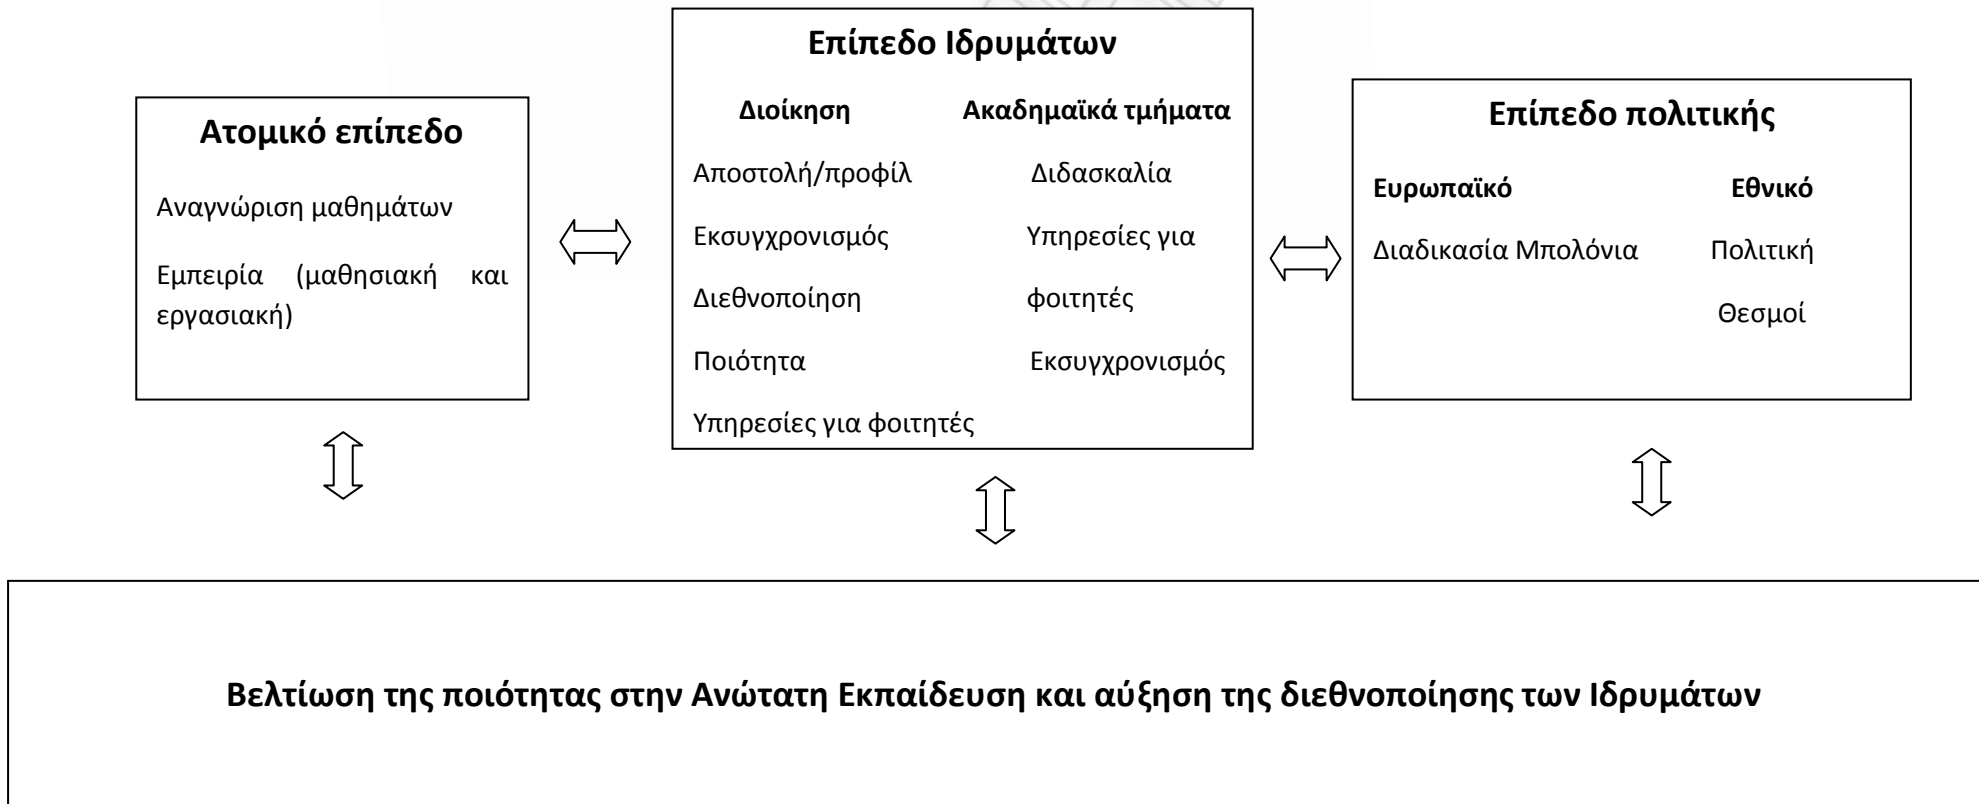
Ατομικό επίπεδο

Αναγνώριση μαθημάτων

Εμπειρία (μαθησιακή και εργασιακή)

Επίπεδο Ιδρυμάτων

Διοίκηση

Αποστολή/προφίλ

Εκσυγχρονισμός

Διεθνοποίηση

Ποιότητα

Υπηρεσίες για φοιτητές

Ακαδημαϊκά τμήματα

Διδασκαλία

Υπηρεσίες για φοιτητές

Εκσυγχρονισμός

Επίπεδο πολιτικής

Ευρωπαϊκό

Διαδικασία Μπολόνια

Εθνικό

Πολιτική

Θεσμοί

Βελτίωση της ποιότητας στην Ανώτατη Εκπαίδευση και αύξηση της διεθνοποίησης των Ιδρυμάτων